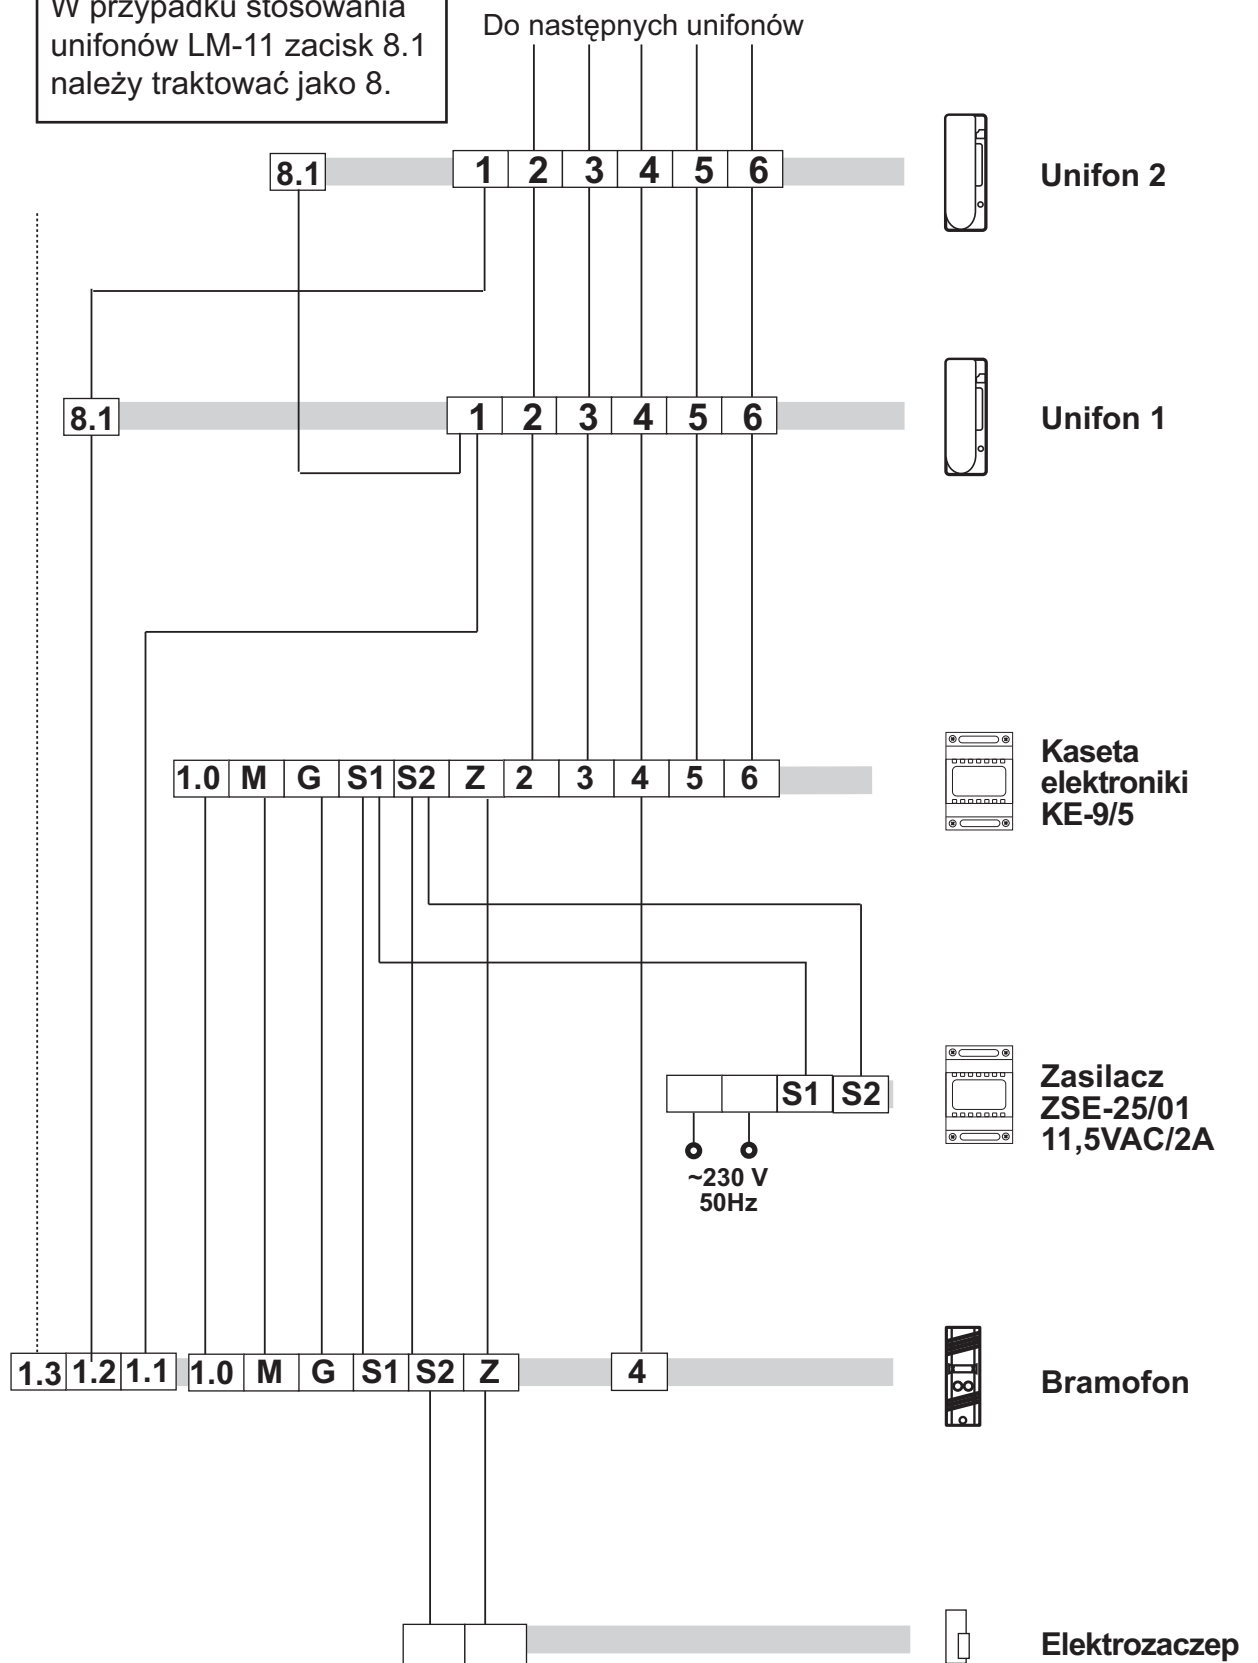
W przypadku stosowania unifonów LM-11 zacisk 8.1 należy traktować jako 8.

Do następnych unifonów

8.1 1 2 3 4 5 6

Unifon 2

8.1 1 2 3 4 5 6

Unifon 1

1.0 M G S1 S2 Z 2 3 4 5 6

Kaseta elektroniki KE-9/5

S1 S2

~230 V 50Hz

Zasilacz ZSE-25/01 11,5VAC/2A

1.3 1.2 1.1 1.0 M G S1 S2 Z 4

Bramofon

Elektrozaczep